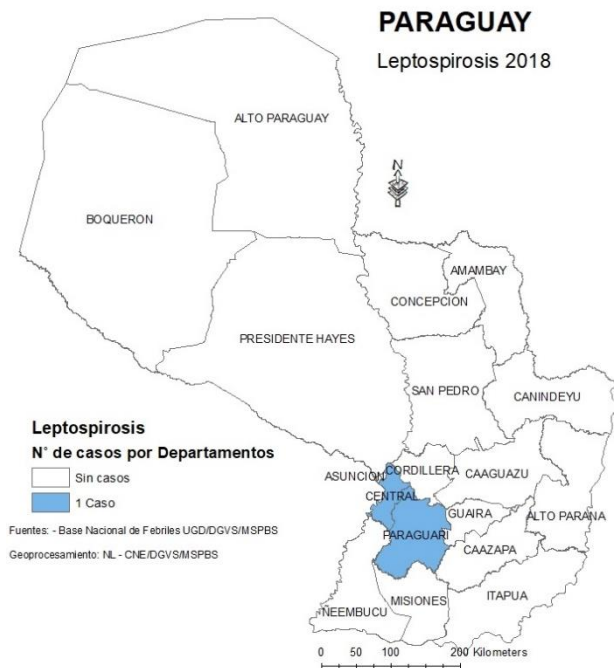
PARAGUAY

Leptospirosis 2018

ALTO PARAGUAY

N

BOQUERON

AMAMBAY

CONCEPCION

PRESIDENTE HAYES

SAN PEDRO

CANINDEYU

Leptospirosis

N° de casos por Departamentos

Sin casos

1 Caso

ASUNCION

CORDILLERA

CAAGUAZU

CENTRAL

GUAIRA

ALTO PARANA

PARAGUARI

CAAZAPA

Fuentes: - Base Nacional de Febriles UGD/DGVS/MSPBS

Geoprocesamiento: NL - CNE/DGVS/MSPBS

ITAPUA

MISIONES

NEEMBUCU

0 50 100 200 Kilometers